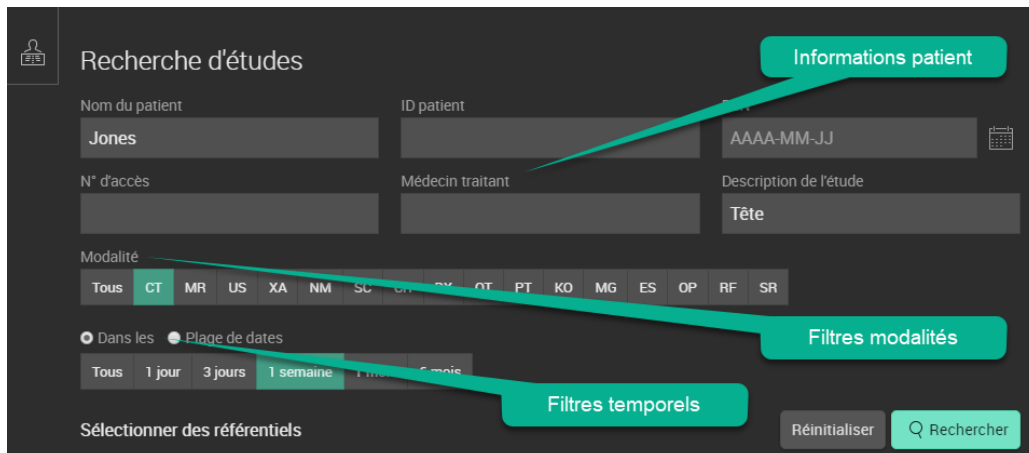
Recherche d'études

Informations patient

Nom du patient
Jones

ID patient

AAAA-MM-JJ

N° d'accès

Médecin traitant

Description de l'étude
Tête

Modalité

Tous | CT | MR | US | XA | NM | SC | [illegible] | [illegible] | OT | PT | KO | MG | ES | OP | RF | SR

Filtres modalités

Dans les
Plage de dates

Tous | 1 jour | 3 jours | 1 semaine | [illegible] | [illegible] mois

Filtres temporels

Sélectionner des référentiels

Réinitialiser
Rechercher